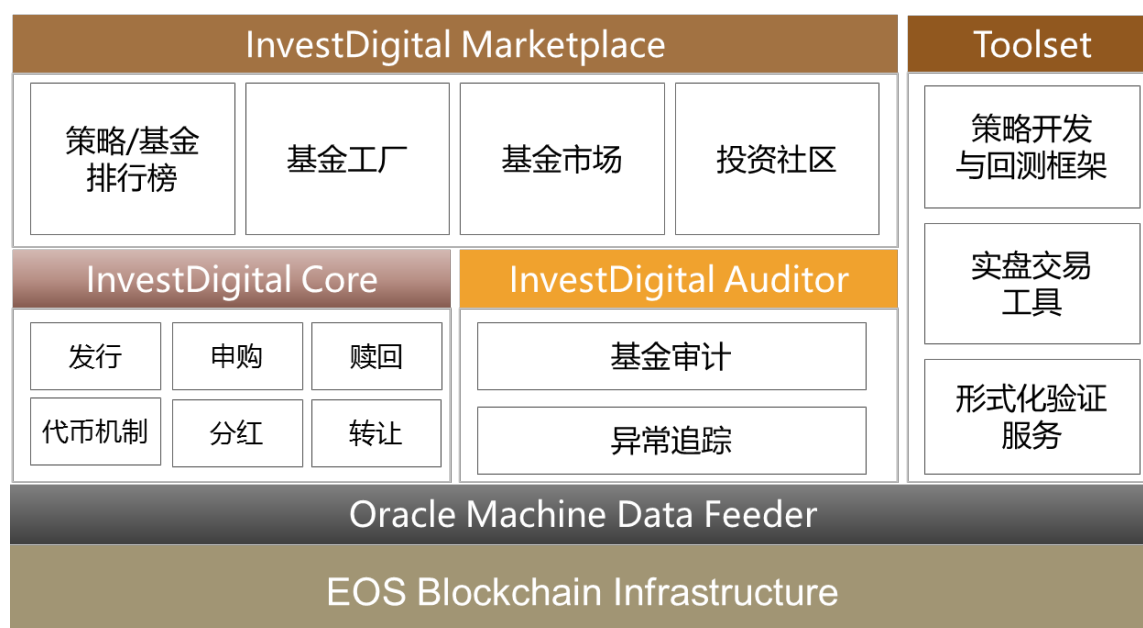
InvestDigital Marketplace

策略/基金排行榜

基金工厂

基金市场

投资社区

Toolset

策略开发与回测框架

实盘交易工具

形式化验证服务

InvestDigital Core

发行

申购

赎回

代币机制

分红

转让

InvestDigital Auditor

基金审计

异常追踪

Oracle Machine Data Feeder

EOS Blockchain Infrastructure